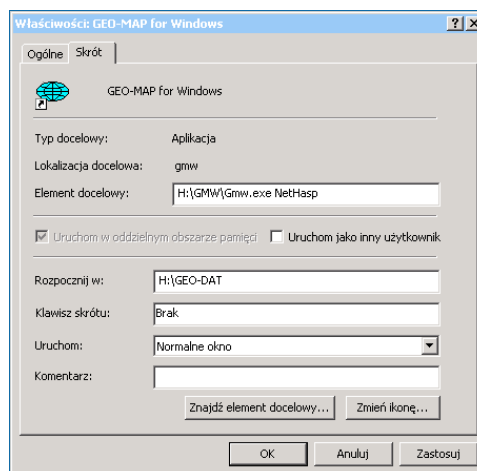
Właściwości: GEO-MAP for Windows

? X

Ogólne Skrót

GEO-MAP for Windows

Typ docelowy: Aplikacja

Lokalizacja docelowa: gmw

Element docelowy: H:\GMW\Gmw.exe NetHasp

Uruchom w oddzielnym obszarze pamięci

Uruchom jako inny użytkownik

Rozpocznij w: H:\GEO-DAT

Klawisz skrótu: Brak

Uruchom: Normalne okno

Komentarz:

Znajdź element docelowy...

Zmień ikonę...

OK

Anuluj

Zastosuj